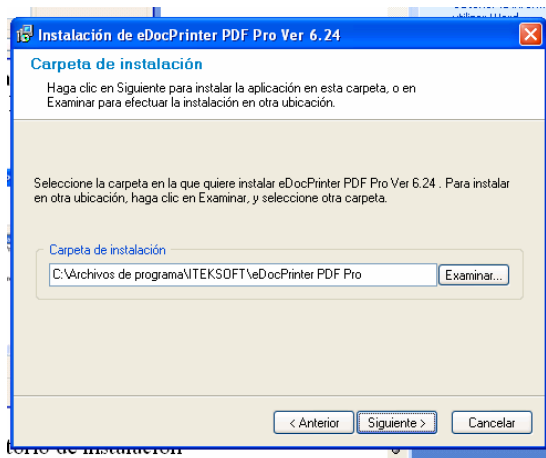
Instalación de eDocPrinter PDF Pro Ver 6.24

Carpeta de instalación

Haga clic en Siguiente para instalar la aplicación en esta carpeta, o en Examinar para efectuar la instalación en otra ubicación.

Seleccione la carpeta en la que quiere instalar eDocPrinter PDF Pro Ver 6.24 . Para instalar en otra ubicación, haga clic en Examinar, y seleccione otra carpeta.

Carpeta de instalación

C:\Archivos de programa\ITEKSOFT\eDocPrinter PDF Pro

Examinar...

< Anterior

Siguiente >

Cancelar

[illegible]